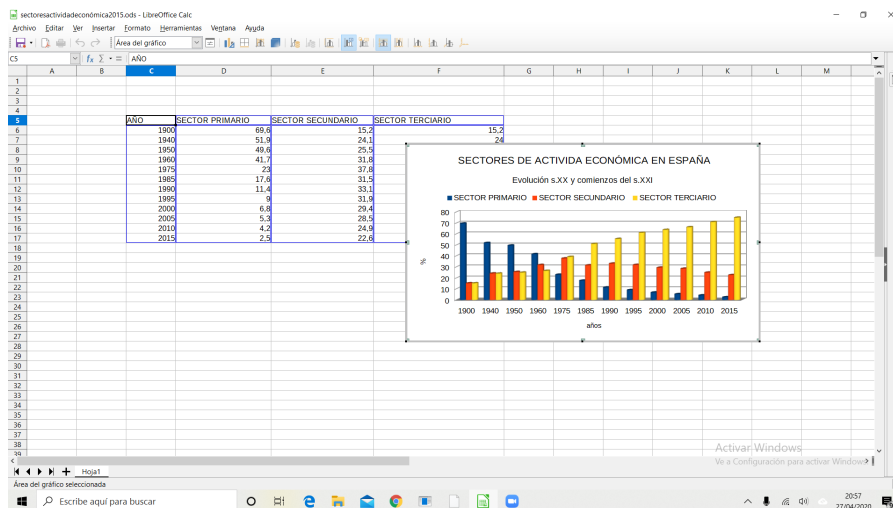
sectoresactividadeconómica2015.ods - LibreOffice Calc

Archivo Editar Ver Insertar Formato Herramientas Ventana Ayuda

Área del gráfico

C5 AÑO

| | A | B | C | D | E | F | G | H | I | J | K | L | M |
|---|---|---|---|---|---|---|---|---|---|---|---|---|---|
| 5 | | | AÑO | SECTOR PRIMARIO | SECTOR SECUNDARIO | SECTOR TERCIARIO | | | | | | | |
| 6 | | | 1900 | 69,6 | 15,2 | 15,2 | | | | | | | |
| 7 | | | 1940 | 51,9 | 24,1 | 24 | | | | | | | |
| 8 | | | 1950 | 49,6 | 25,5 | | | | | | | | |
| 9 | | | 1960 | 41,7 | 31,8 | | | | | | | | |
| 10 | | | 1975 | 23 | 37,8 | | | | | | | | |
| 11 | | | 1985 | 17,6 | 31,5 | | | | | | | | |
| 12 | | | 1990 | 11,4 | 33,1 | | | | | | | | |
| 13 | | | 1995 | 9 | 31,9 | | | | | | | | |
| 14 | | | 2000 | 6,8 | 29,4 | | | | | | | | |
| 15 | | | 2005 | 5,3 | 28,5 | | | | | | | | |
| 16 | | | 2010 | 4,2 | 24,9 | | | | | | | | |
| 17 | | | 2015 | 2,5 | 22,6 | | | | | | | | |

SECTORES DE ACTIVIDA ECONÓMICA EN ESPAÑA

Evolución s.XX y comienzos del s.XXI

SECTOR PRIMARIO SECTOR SECUNDARIO SECTOR TERCIARIO

80 70 60 50 40 30 20 10 0

%

1900 1940 1950 1960 1975 1985 1990 1995 2000 2005 2010 2015

años

Activar Windows
Ve a Configuración para activar Windows.

Hoja1

Área del gráfico seleccionada

Escribe aquí para buscar

20:57
27/04/2020